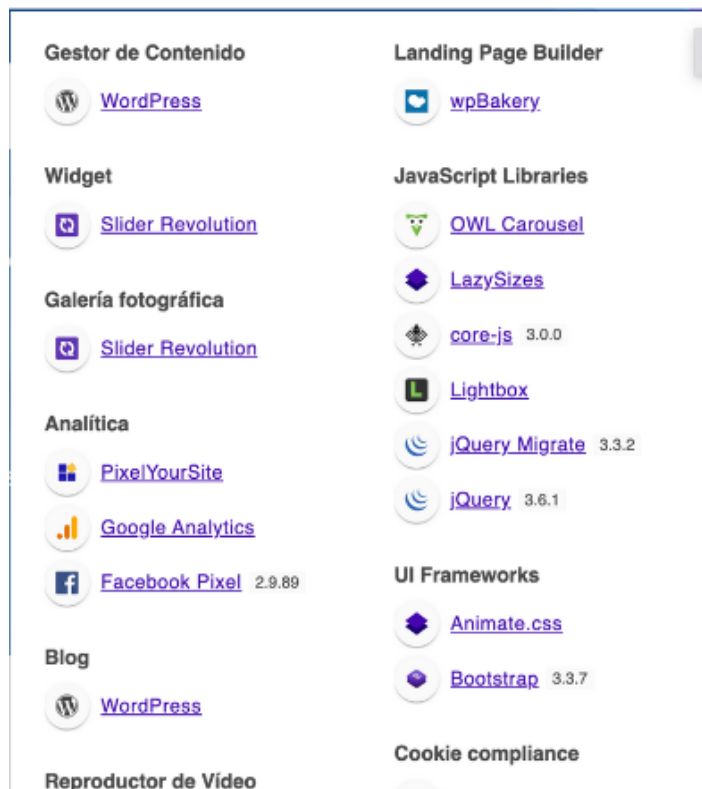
Gestor de Contenido

WordPress

Widget

Slider Revolution

Galería fotográfica

Slider Revolution

Analítica

PixelYourSite

Google Analytics

Facebook Pixel 2.9.89

Blog

WordPress

Reproductor de Vídeo

Landing Page Builder

wpBakery

JavaScript Libraries

OWL Carousel

LazySizes

core-js 3.0.0

Lightbox

jQuery Migrate 3.3.2

jQuery 3.6.1

UI Frameworks

Animate.css

Bootstrap 3.3.7

Cookie compliance